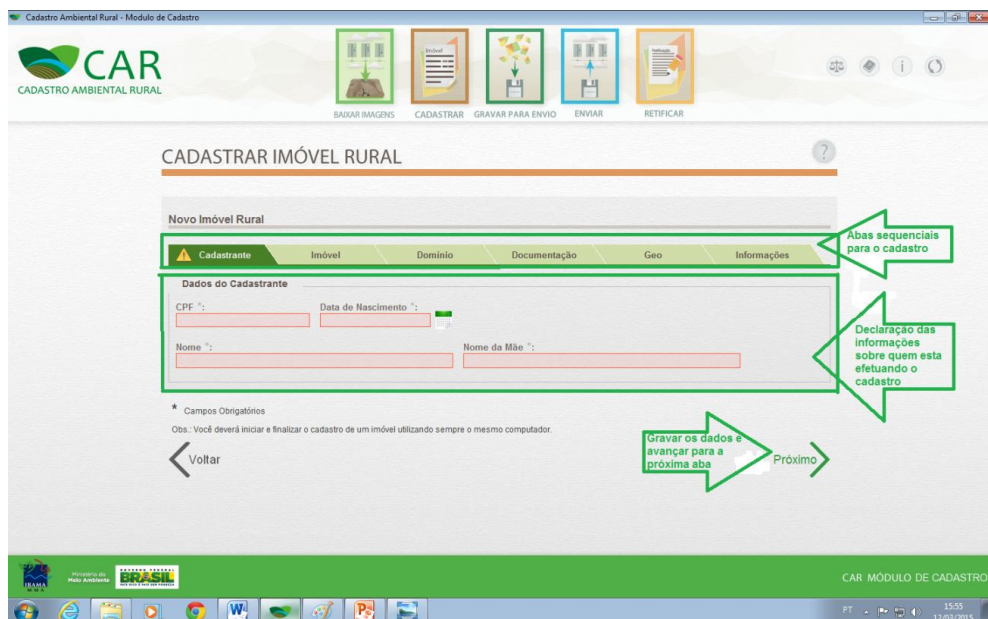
Cadastro Ambiental Rural - Modulo de Cadastro

CAR
CADASTRO AMBIENTAL RURAL

Imóvel
Retificação

BAIXAR IMAGENS CADASTRAR GRAVAR PARA ENVIO ENVIAR RETIFICAR

CADASTRAR IMÓVEL RURAL

?

Novo Imóvel Rural

Cadastrante Imóvel Domínio Documentação Geo Informações

Abas sequenciais para o cadastro

Dados do Cadastrante

CPF *:
Data de Nascimento *:

Nome *:
Nome da Mãe *:

Declaração das informações sobre quem esta efetuando o cadastro

* Campos Obrigatórios

Obs.: Você deverá iniciar e finalizar o cadastro de um imóvel utilizando sempre o mesmo computador.

Voltar

Gravar os dados e avançar para a próxima aba

Próximo

IBAMA
MMA
Ministério do Meio Ambiente
GOVERNO FEDERAL
BRASIL

CAR MÓDULO DE CADASTRO

PT
15:55
12/03/2015